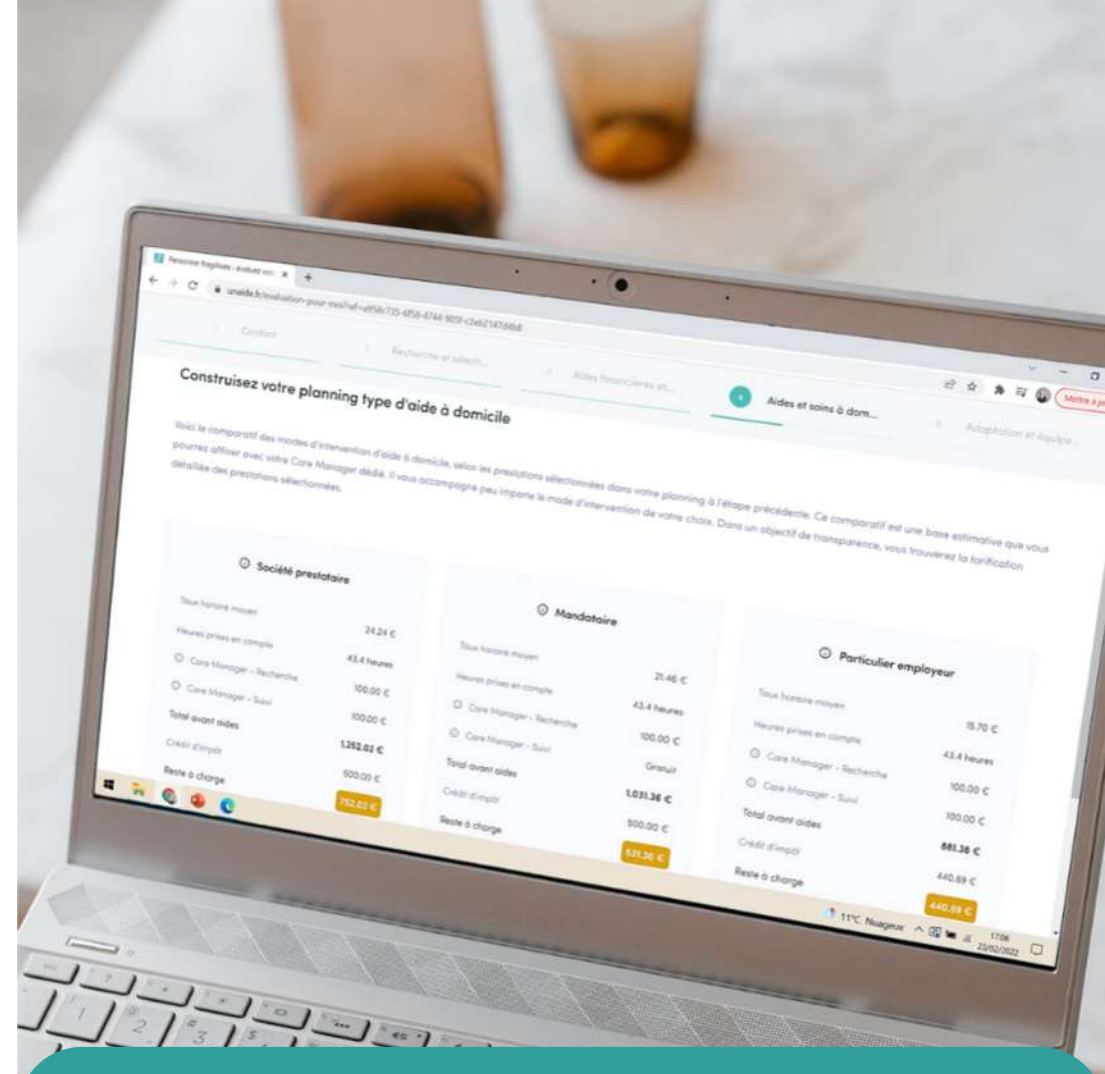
Personne fragilisée : évaluez vos × +

unaide.fr/evaluation-pour-moi?ref=a958c735-6f59-4744-905f-c2eb2147d4b8

Contact

Recherche et sélecti...

Aides financières et...

Aides et soins à dom...

Adaptation et équipe...

Mettre à jo

Construisez votre planning type d'aide à domicile

Voici le comparatif des modes d'intervention d'aide à domicile, selon les prestations sélectionnées dans votre planning à l'étape précédente. Ce comparatif est une base estimative que vous pourrez affiner avec votre Care Manager dédié. Il vous accompagne peu importe le mode d'intervention de votre choix. Dans un objectif de transparence, vous trouverez la tarification détaillée des prestations sélectionnées.

Société prestataire

Taux horaire moyen 24.24 €

Heures prises en compte 43.4 heures

Care Manager - Recherche 100.00 €

Care Manager - Suivi 100.00 €

Total avant aides 1,262.02 €

Crédit d'impôt 500.00 €

Reste à charge 752.02 €

Mandataire

Taux horaire moyen 21.46 €

Heures prises en compte 43.4 heures

Care Manager - Recherche 100.00 €

Care Manager - Suivi Gratuit

Total avant aides 1,031.36 €

Crédit d'impôt 500.00 €

Reste à charge 531.36 €

Particulier employeur

Taux horaire moyen 15.70 €

Heures prises en compte 43.4 heures

Care Manager - Recherche 100.00 €

Care Manager - Suivi 100.00 €

Total avant aides 881.38 €

Crédit d'impôt 440.69 €

Reste à charge 440.69 €

11°C Nuageux 17:06 23/02/2022